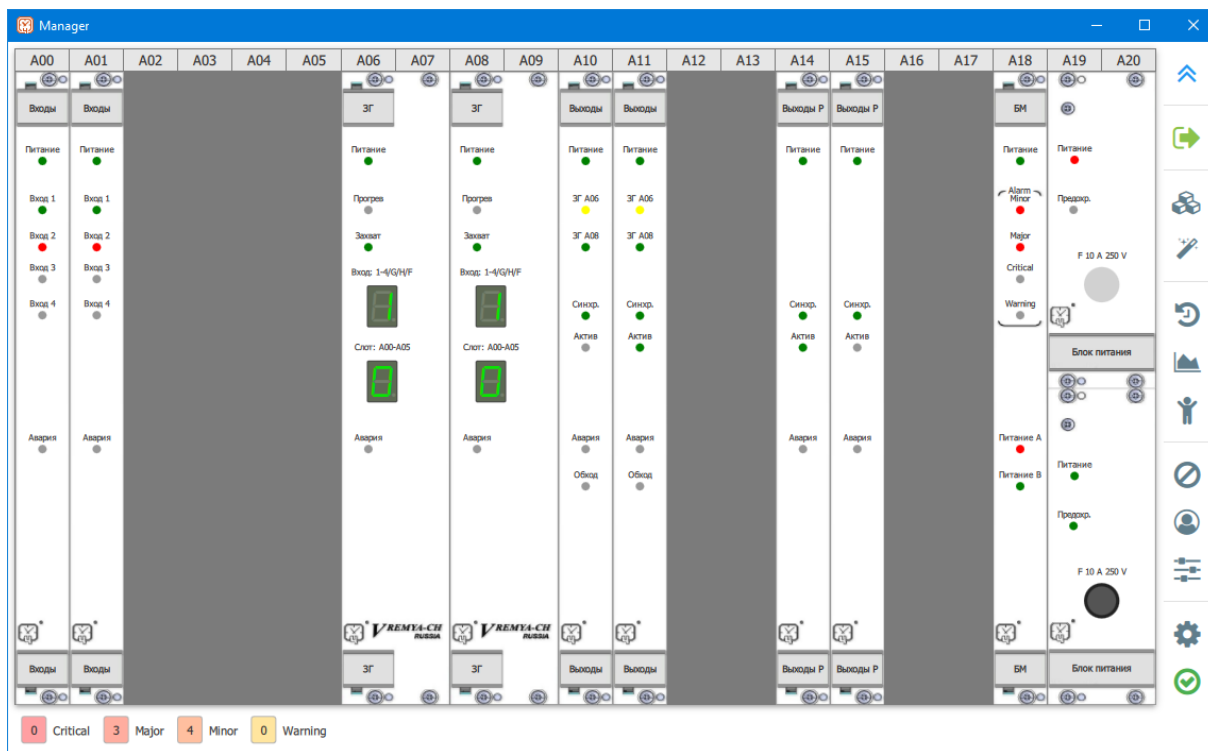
Manager

| A00 | A01 | A02 | A03 | A04 | A05 | A06 | A07 | A08 | A09 | A10 | A11 | A12 | A13 | A14 | A15 | A16 | A17 | A18 | A19 | A20 |
|---|---|---|---|---|---|---|---|---|---|---|---|---|---|---|---|---|---|---|---|---|

Входы
Питание
Вход 1
Вход 2
Вход 3
Вход 4
Авария
Входы

Входы
Питание
Вход 1
Вход 2
Вход 3
Вход 4
Авария
Входы

ЗГ
Питание
Прогрев
Захват
Вход: 1-4/G/H/F
1
Слот: A00-A05
0
Авария
VREMYA-CH RUSSIA
ЗГ

ЗГ
Питание
Прогрев
Захват
Вход: 1-4/G/H/F
1
Слот: A00-A05
0
Авария
VREMYA-CH RUSSIA
ЗГ

Выходы
Питание
ЗГ A06
ЗГ A08
Синхр.
Актив
Авария
Обход
Выходы

Выходы
Питание
ЗГ A06
ЗГ A08
Синхр.
Актив
Авария
Обход
Выходы

Выходы Р
Питание
Синхр.
Актив
Авария
Выходы Р

Выходы Р
Питание
Синхр.
Актив
Авария
Выходы Р

БМ
Питание
Alarm Minor
Major
Critical
Warning
Питание A
Питание B
БМ

Питание
Предохр.
F 10 A 250 V
Блок питания
Питание
Предохр.
F 10 A 250 V
Блок питания

0 Critical
3 Major
4 Minor
0 Warning